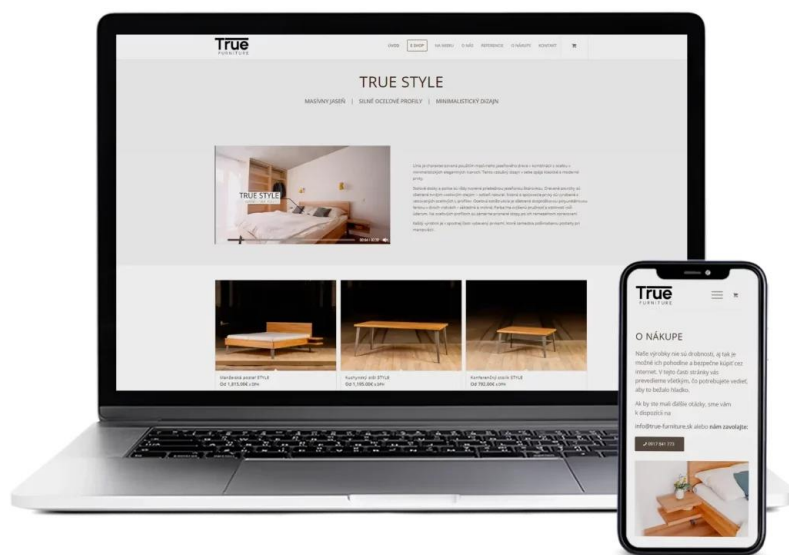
True
FURNITURE

ÚVOD E-SHOP NA MIERU O NÁS REFERENCIE O NÁKUPE KONTAKT

TRUE STYLE

MASÍVNY JASEŇ | SILNÉ OCEĽOVÉ PROFILY | MINIMALISTICKÝ DIZAJN

TRUE STYLE

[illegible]

Manželská posteľ STYLE
Od 1,815,00€ s DPH

Kuchynský stôl STYLE
Od 1,100,00€ s DPH

Konferenčný stolík STYLE
Od 780,00€ s DPH

True
FURNITURE

O NÁKUPE

Naše výrobky nie sú drobnosti, aj tak je možné ich pohodlne a bezpečne kúpiť cez internet. V tejto časti stránky vás prevedieme všetkým, čo potrebujete vedieť, aby to bežalo hladko.

Ak by ste mali ďalšie otázky, sme vám k dispozícii na:

info@true-furniture.sk alebo nám zavolajte:

0917 841 773